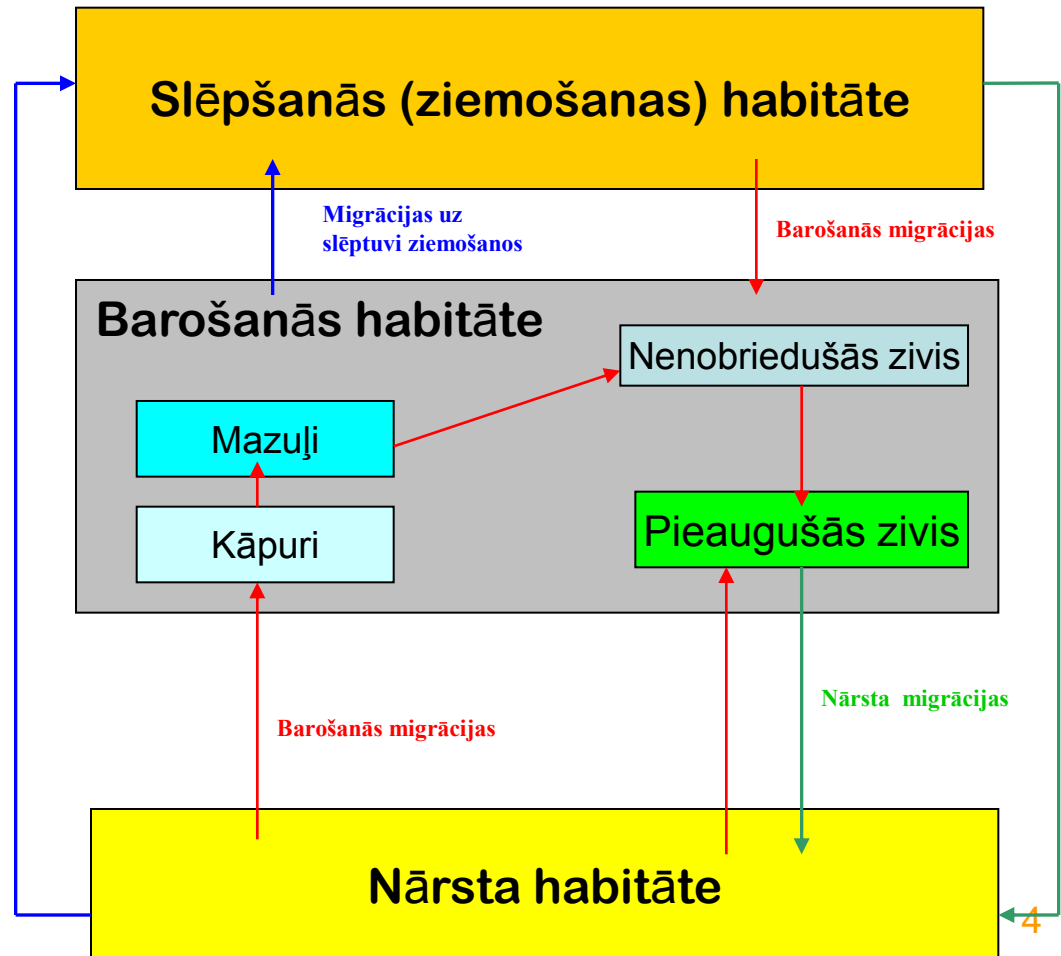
Slēpšanās (ziemošanas) habitāte

Migrācijas uz slēptuvi ziemošanos

Barošanās migrācijas

Barošanās habitāte

Nenobriedušās zivis

Mazuļi

Kāpuri

Pieaugušās zivis

Nārsta migrācijas

Barošanās migrācijas

Nārsta habitāte

4